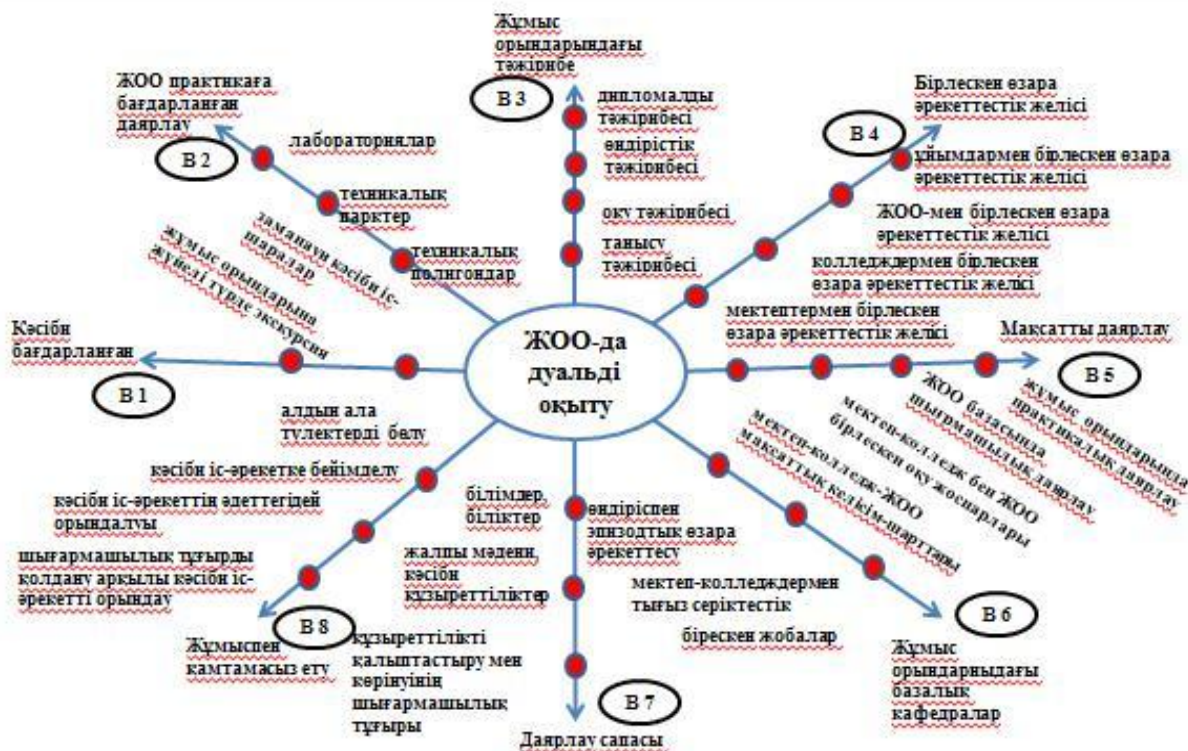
ЖОО-да дуальді оқыту

Жұмыс орындарындағы тәжірибе
В 3
дипломалды тәжірибесі
өндірістік тәжірибесі
оқу тәжірибесі
танысу тәжірибесі

ЖОО практикаға бағдарланған даярлау
В 2
лабораториялар
техникалық парктер
техникалық полигондар

Бірлескен өзара әрекеттестік желісі
В 4
ұйымдармен бірлескен өзара әрекеттестік желісі
ЖОО-мен бірлескен өзара әрекеттестік желісі
колледждермен бірлескен өзара әрекеттестік желісі
мектептермен бірлескен өзара әрекеттестік желісі

Кәсіби бағдарланған
В 1
заманауи кәсіби іс-шаралар
жұмыс орындарына жүйелі түрде экскурсия
алдын ала түлектерді бөлу

Мақсатты даярлау
В 5
жұмыс орындарында практикалық даярлау
ЖОО базасында шығармашылық даярлау
мектеп-колледж бен ЖОО бірлескен оқу жоспарлары
мектеп-колледж-ЖОО мақсаттық келісім-шарттары

В 6
Жұмыс орындарындағы базалық кафедралар
өндіріспен эпизодтық өзара әрекеттесу
мектеп-колледждермен тығыз серіктестік
біресекен жобалар

В 7
Даярлау сапасы
білімдер, біліктер
жалпы мәдени, кәсіби құзыреттіліктер
құзыреттілікті қалыптастыру мен көрінуінің шығармашылық тұғыры

В 8
Жұмыспен қамтамасыз ету
кәсіби іс-әрекетке бейімделу
кәсіби іс-әрекеттің әдеттегідей орындалуы
шығармашылық тұғырды қолдану арқылы кәсіби іс-әрекетті орындау